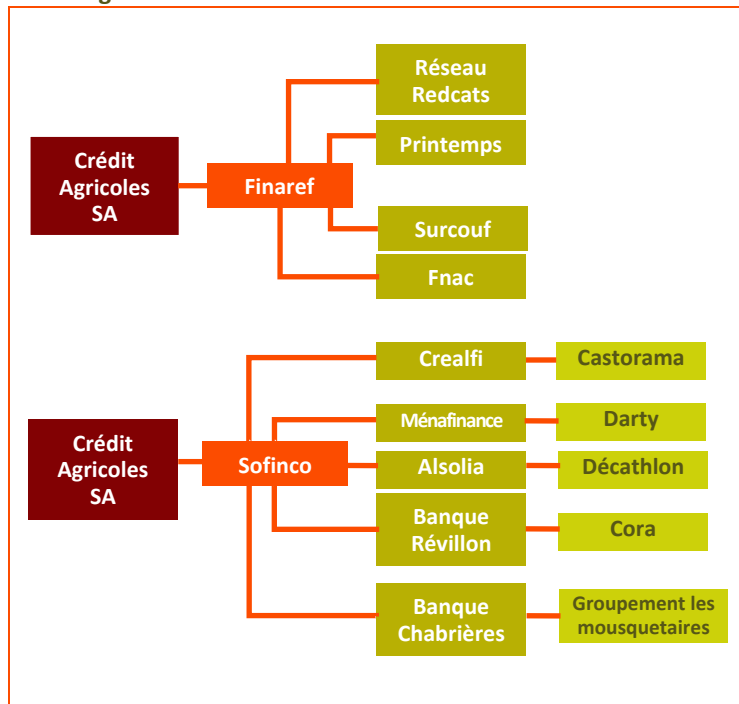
Crédit Agricoles SA

Finaref

Réseau Redcats

Printemps

Surcouf

Fnac

Crédit Agricoles SA

Sofinco

Crealfi

Castorama

Ménafinance

Darty

Alsolia

Décathlon

Banque Révillon

Cora

Banque Chabrières

Groupement les mousquetaires